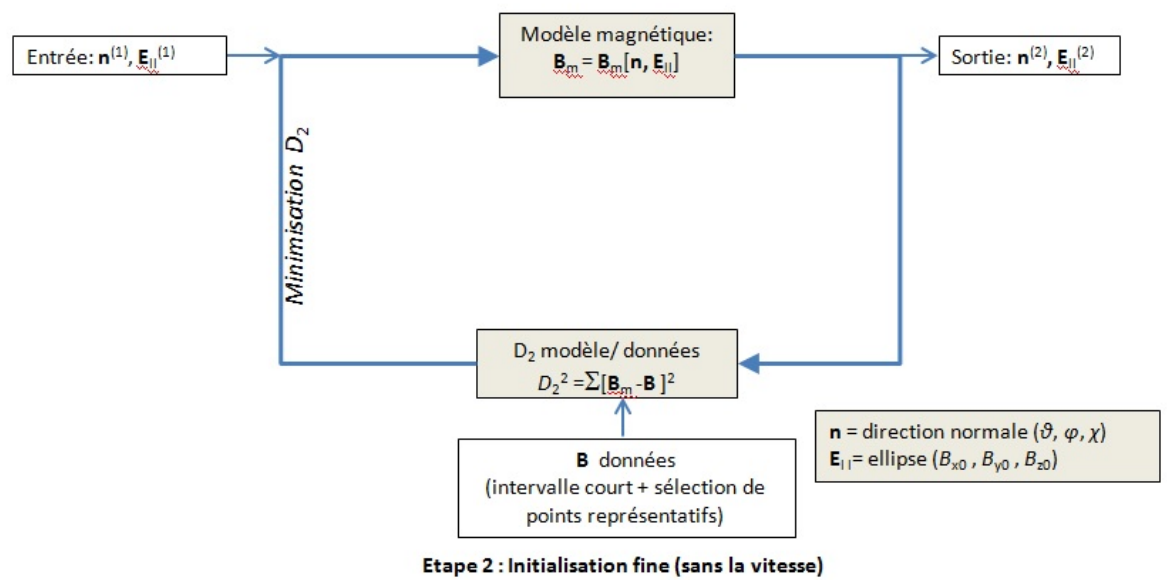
Entrée: $\mathbf{n}^{(1)}$, $\mathbf{E}_{II}^{(1)}$

Modèle magnétique:
$\mathbf{B}_m = \mathbf{B}_m[\mathbf{n}, \mathbf{E}_{II}]$

Sortie: $\mathbf{n}^{(2)}$, $\mathbf{E}_{II}^{(2)}$

Minimisation $D_2$

$D_2$ modèle/ données
$D_2^2 = \sum[\mathbf{B}_m - \mathbf{B}]^2$

$\mathbf{n}$ = direction normale $(\vartheta, \varphi, \chi)$
$\mathbf{E}_{II}$= ellipse $(B_{x0}, B_{y0}, B_{z0})$

$\mathbf{B}$ données
(intervalle court + sélection de points représentatifs)

Etape 2 : Initialisation fine (sans la vitesse)